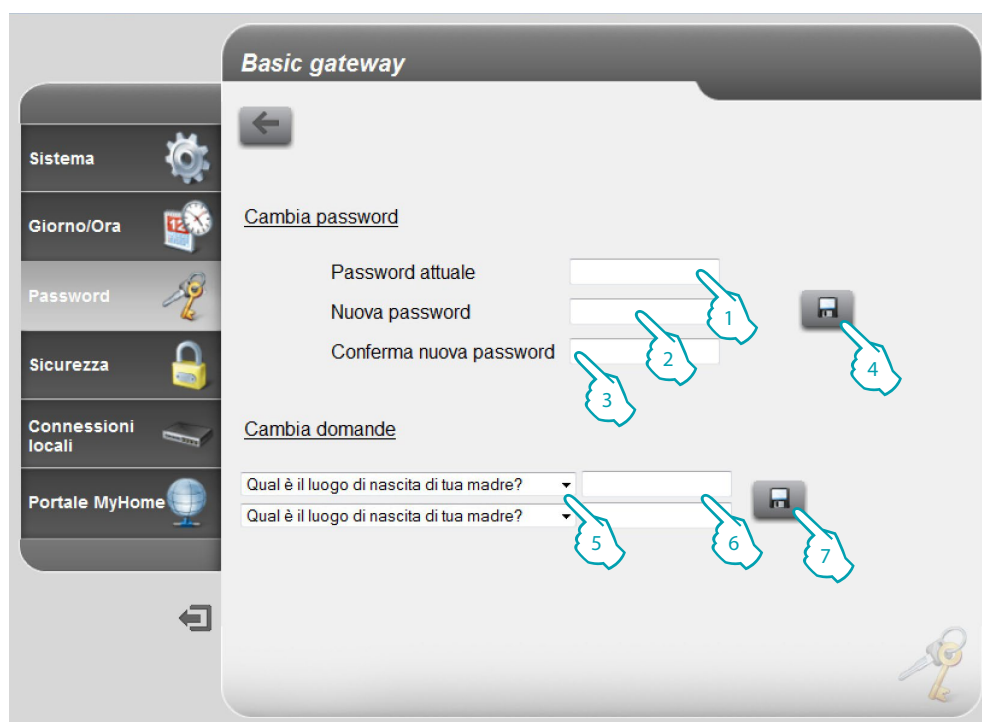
Basic gateway

Sistema
Giorno/Ora
Password
Sicurezza
Connessioni locali
Portale MyHome

Cambia password

Password attuale
Nuova password
Conferma nuova password

1
2
3
4

Cambia domande

Qual è il luogo di nascita di tua madre?
Qual è il luogo di nascita di tua madre?

5
6
7